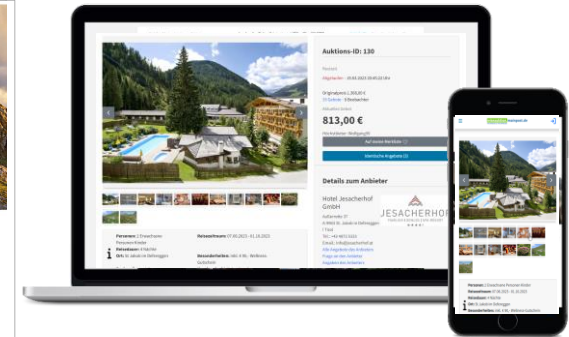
Auktions-ID: 130

813,00 €

Details zum Anbieter

Hotel Jesacherhof GmbH

JESACHERHOF

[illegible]

Personen: 2 Erwachsene

Ort: St. Jakob im Defereggen

Reisezeitraum: 07.05.2023 - 01.10.2023

Personen: 2 Erwachsene

Ort: St. Jakob im Defereggen